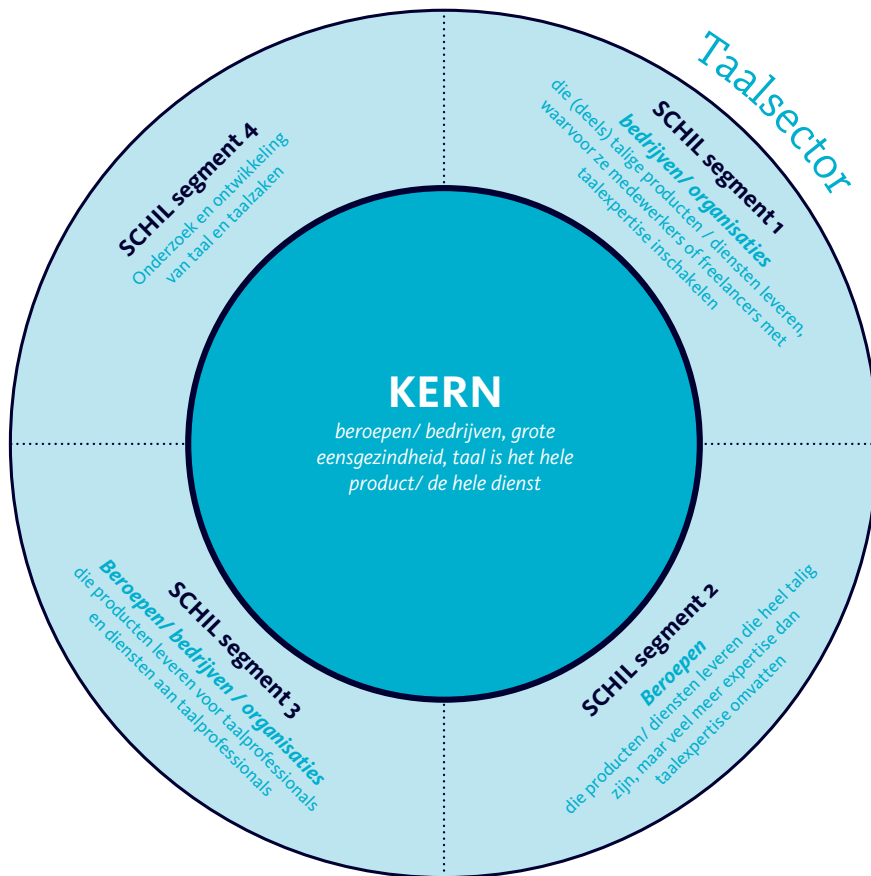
Taalsector

SCHIL segment 4
Onderzoek en ontwikkeling van taal en taalzaken

SCHIL segment 1
bedrijven/ organisaties
die (deels) talige producten / diensten leveren, waarvoor ze medewerkers of freelancers met taalexpertise inschakelen

KERN
beroepen/ bedrijven, grote eensgezindheid, taal is het hele product/ de hele dienst

SCHIL segment 3
Beroepen/ bedrijven / organisaties
die producten leveren voor taalprofessionals en diensten aan taalprofessionals

SCHIL segment 2
Beroepen
die producten/ diensten leveren die heel talig zijn, maar veel meer expertise dan taalexpertise omvatten